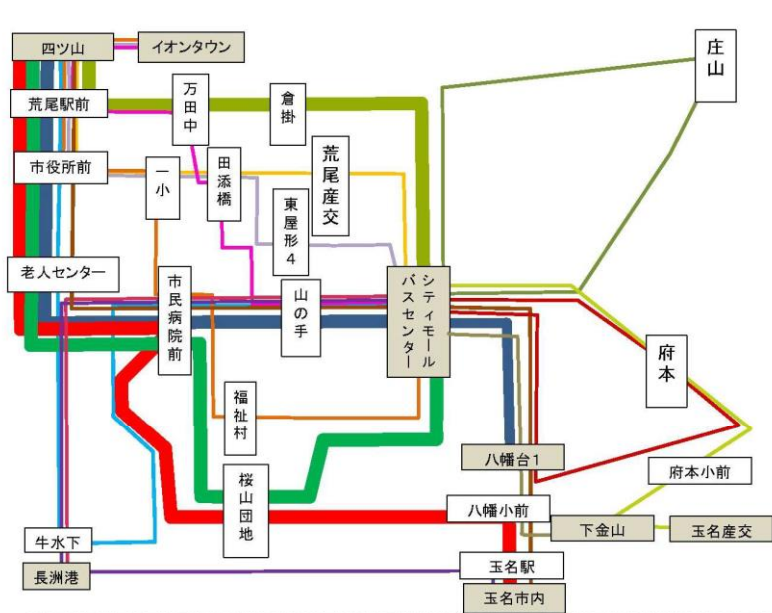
四ツ山
イオンタウン
庄山
荒尾駅前
万田中
倉掛
市役所前
一小
田添橋
荒尾産交
東屋形4
老人センター
市民病院前
山の手
シティモールバスセンター
府本
福祉村
八幡台1
府本小前
桜山団地
八幡小前
下金山
玉名産交
牛水下
長洲港
玉名駅
玉名市内